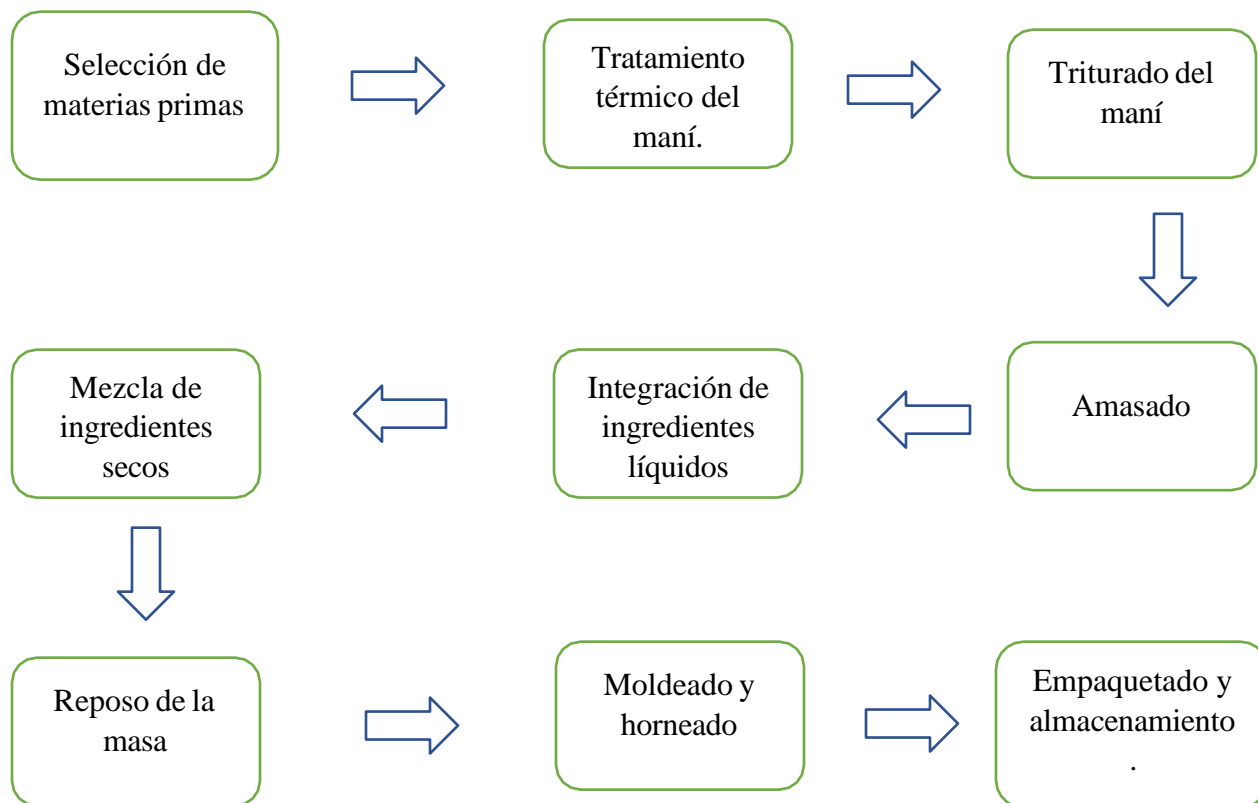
Selección de materias primas

Tratamiento térmico del maní.

Triturado del maní

Amasado

Integración de ingredientes líquidos

Mezcla de ingredientes secos

Reposo de la masa

Moldeado y horneado

Empaquetado y almacenamiento
.